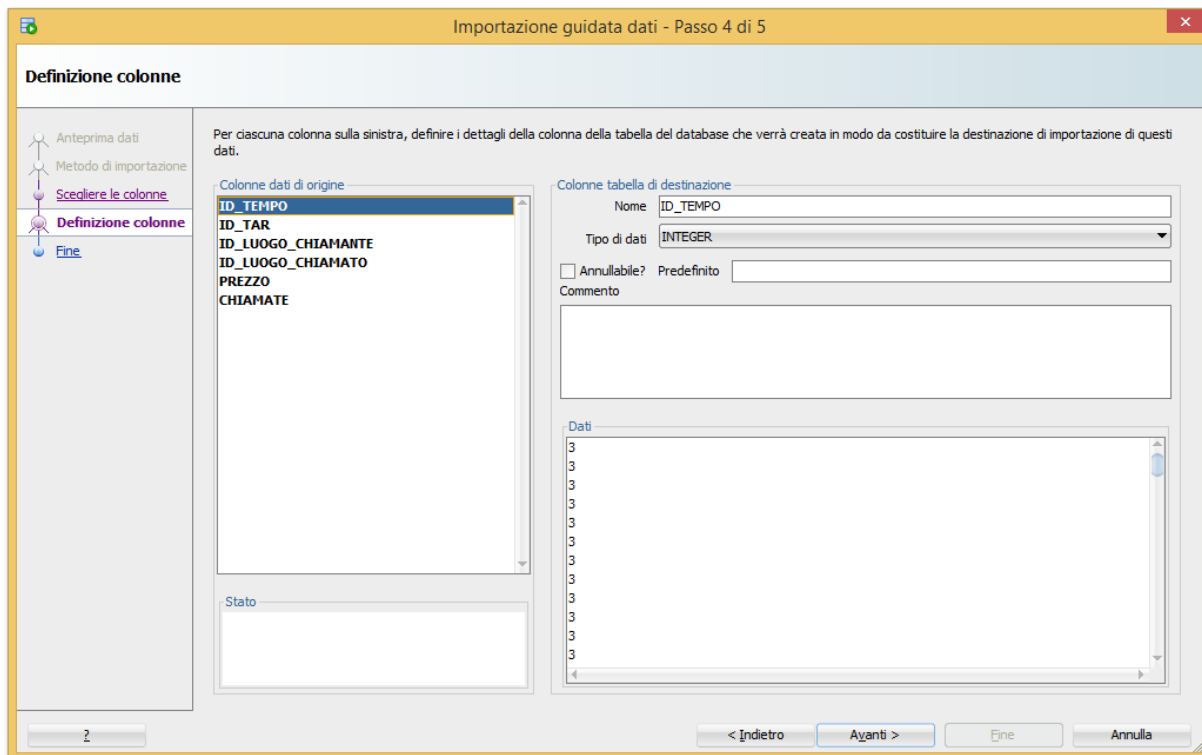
Importazione guidata dati - Passo 4 di 5

Definizione colonne

Anteprima dati
Metodo di importazione
Scegliere le colonne
Definizione colonne
Fine

Per ciascuna colonna sulla sinistra, definire i dettagli della colonna della tabella del database che verrà creata in modo da costituire la destinazione di importazione di questi dati.

Colonne dati di origine
ID_TEMPO
ID_TAR
ID_LUOGO_CHIAMANTE
ID_LUOGO_CHIAMATO
PREZZO
CHIAMATE

Stato

Colonne tabella di destinazione
Nome ID_TEMPO
Tipo di dati INTEGER
Annullabile? Predefinito
Commento

Dati
3
3
3
3
3
3
3
3
3
3
3
3

?
< Indietro
Avanti >
Fine
Annulla